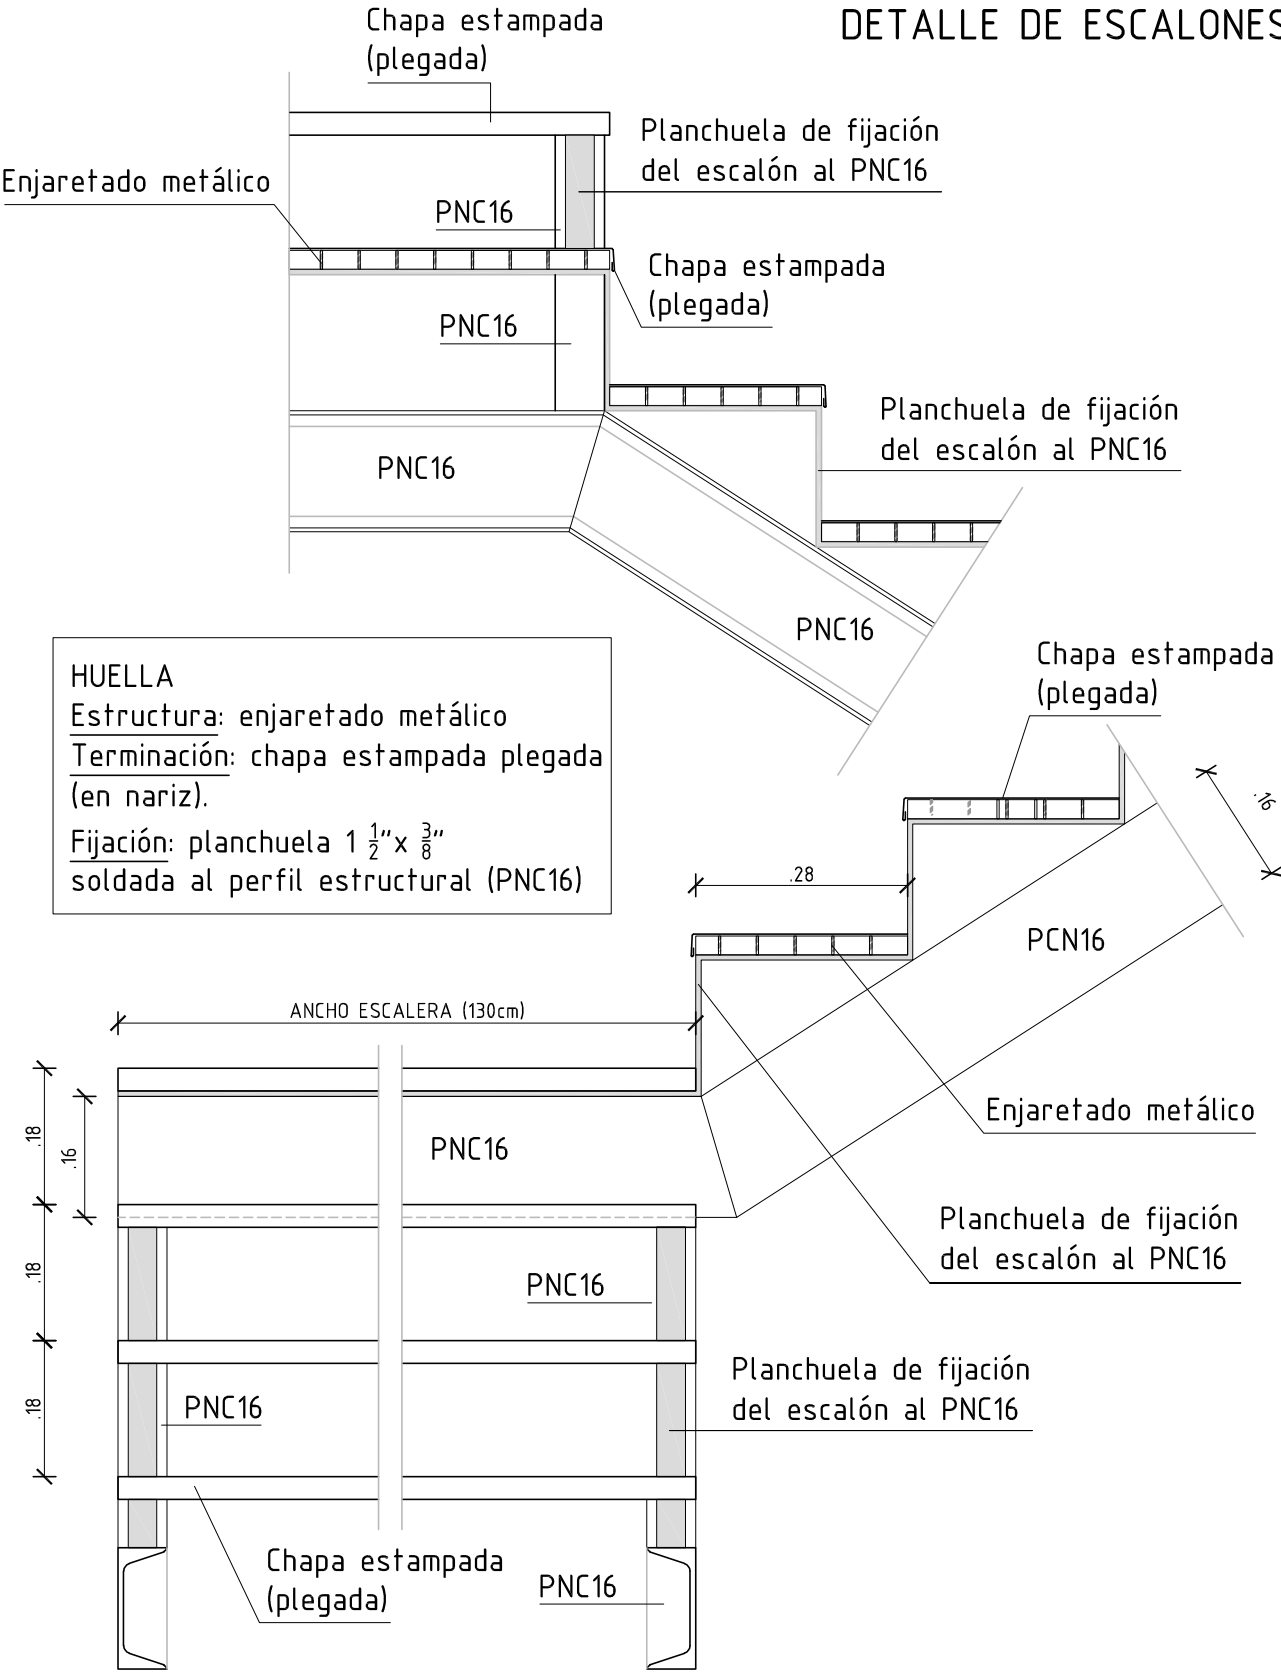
DETALLE DE ESCALONES

Chapa estampada (plegada)

Planchuela de fijación del escalón al PNC16

Enjaretado metálico

PNC16

Chapa estampada (plegada)

PNC16

Planchuela de fijación del escalón al PNC16

PNC16

PNC16

HUELLA
Estructura: enjaretado metálico
Terminación: chapa estampada plegada (en nariz).
Fijación: planchuela $1\frac{1}{2}$" x $\frac{3}{8}$"
soldada al perfil estructural (PNC16)

Chapa estampada (plegada)

.16

.28

PCN16

ANCHO ESCALERA (130cm)

.18

.16

PNC16

Enjaretado metálico

Planchuela de fijación del escalón al PNC16

.18

PNC16

Planchuela de fijación del escalón al PNC16

.18

PNC16

Chapa estampada (plegada)

PNC16